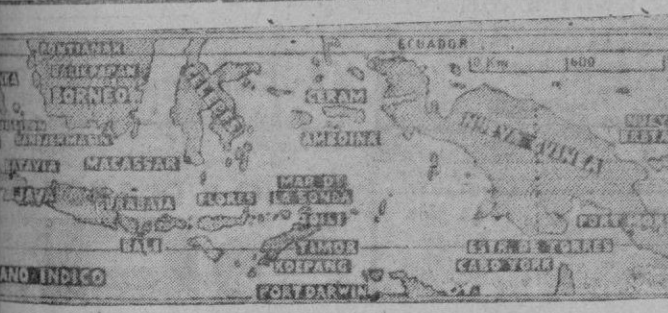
PONTIANAK
BALIKPAPAN
BORNEO
ECUADOR
0 Km 600
CELEBES
CERAM
AMBOINA
NUEVA GUINEA
NUEVA IRLANDA
BANJARMASIN
BATAVIA
MACASSAR
JAVA
SURABAIA
FLORES
MAR DE LA SONDA
TIMOR
KOEPANG
BALI
ESTR. DE TORRES
CABO YORK
PORT MORESBY
OCEANO INDICO
PORT DARWIN